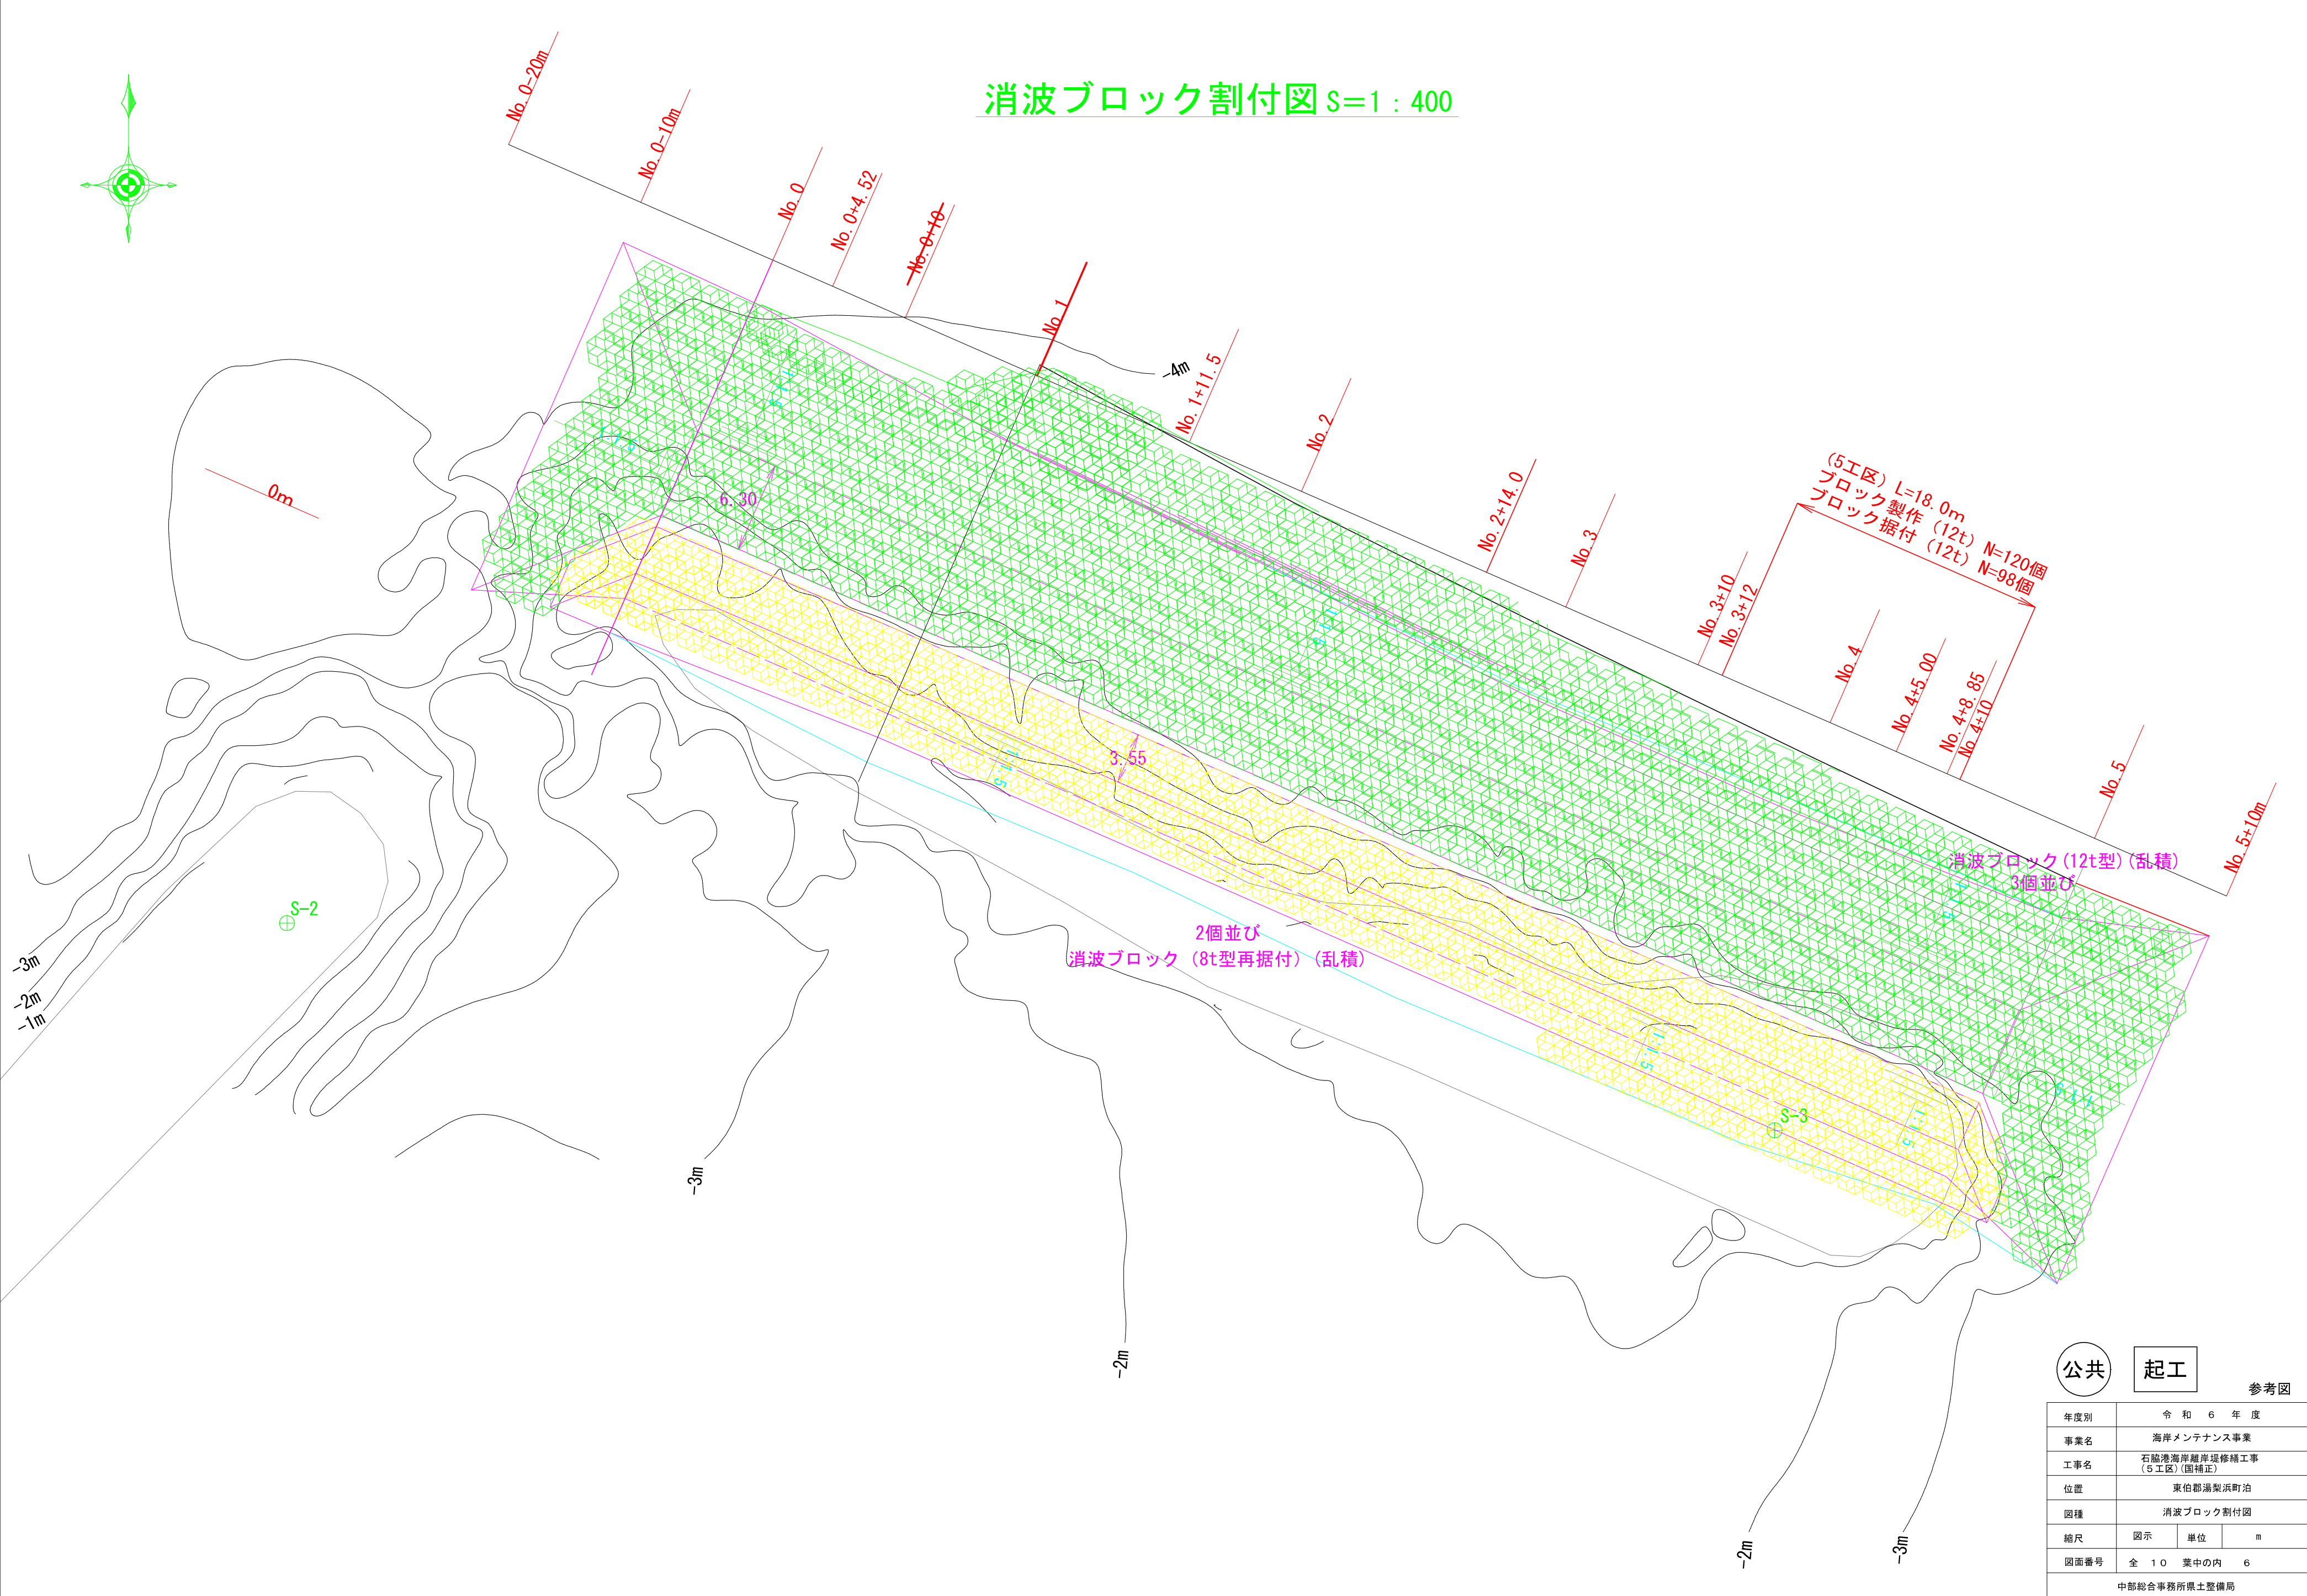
消波ブロック割付図 S=1：400

No.0-20m
No.0-10m
No.0
No.0+4.52
No.0+10
No.1
No.1+11.5
No.2
No.2+14.0
No.3
No.3+10
No.3+12
No.4
No.4+5.00
No.4+8.85
No.4+10
No.5
No.5+10m

-4m
0m
6.30
3.55

（5工区）L=18.0m
ブロック製作（12t）N=120個
ブロック据付（12t）N=98個

消波ブロック(12t型)(乱積)
3個並び

2個並び
消波ブロック（8t型再据付）(乱積)

S-2
S-3

-3m
-2m
-1m
-3m
-2m
-2m
-3m

公共 起工

参考図

| 年度別 | 令和 6 年度 | | |
|---|---|---|---|
| 事業名 | 海岸メンテナンス事業 | | |
| 工事名 | 石脇港海岸離岸堤修繕工事（5工区）(国補正) | | |
| 位置 | 東伯郡湯梨浜町泊 | | |
| 図種 | 消波ブロック割付図 | | |
| 縮尺 | 図示 | 単位 | m |
| 図面番号 | 全 10 葉中の内 6 | | |

中部総合事務所県土整備局